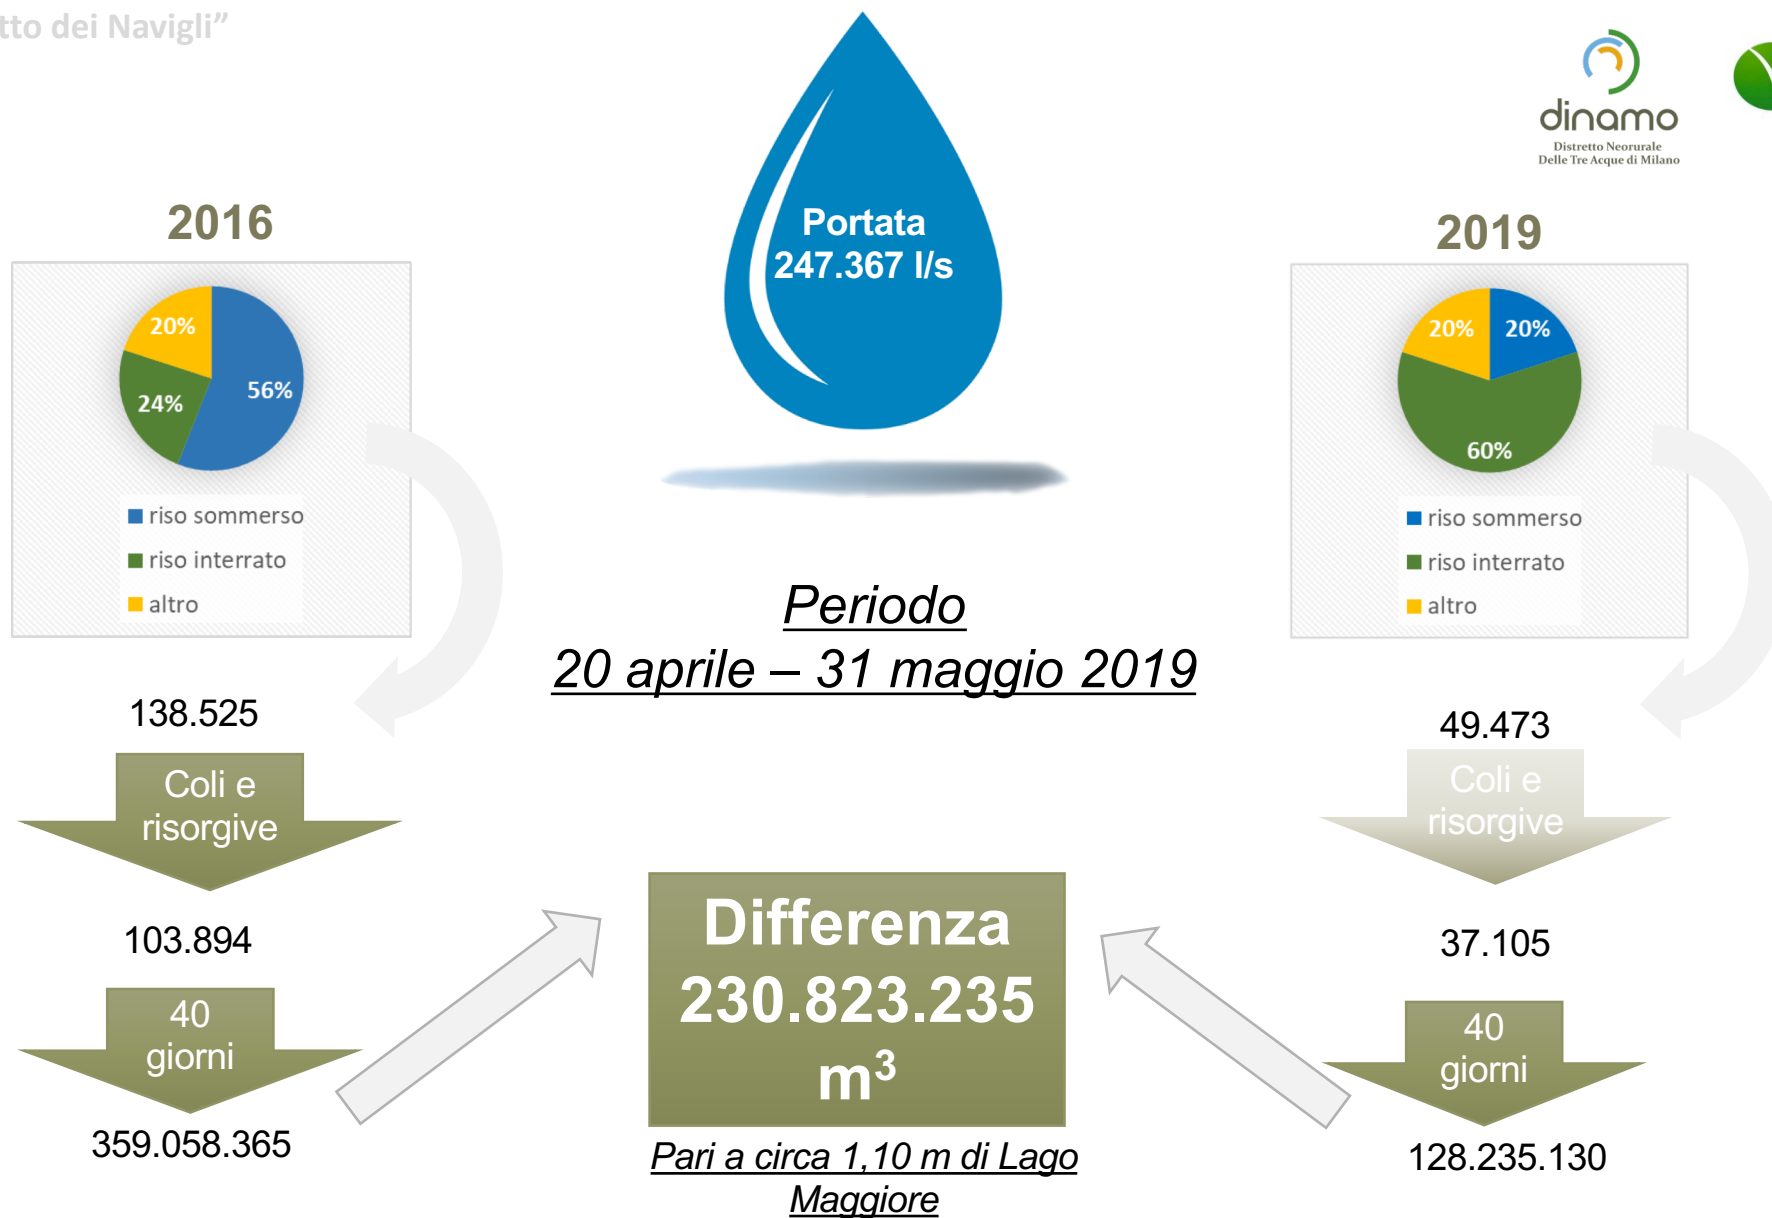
tto dei Navigli”

dinamo
Distretto Neorurale
Delle Tre Acque di Milano

2016

20%
56%
24%

riso sommerso
riso interrato
altro

Portata
247.367 l/s

2019

20%
20%
60%

riso sommerso
riso interrato
altro

Periodo
20 aprile – 31 maggio 2019

138.525

Coli e risorgive

103.894

40 giorni

359.058.365

49.473

Coli e risorgive

37.105

40 giorni

128.235.130

Differenza
230.823.235
$m^3$

Pari a circa 1,10 m di Lago Maggiore